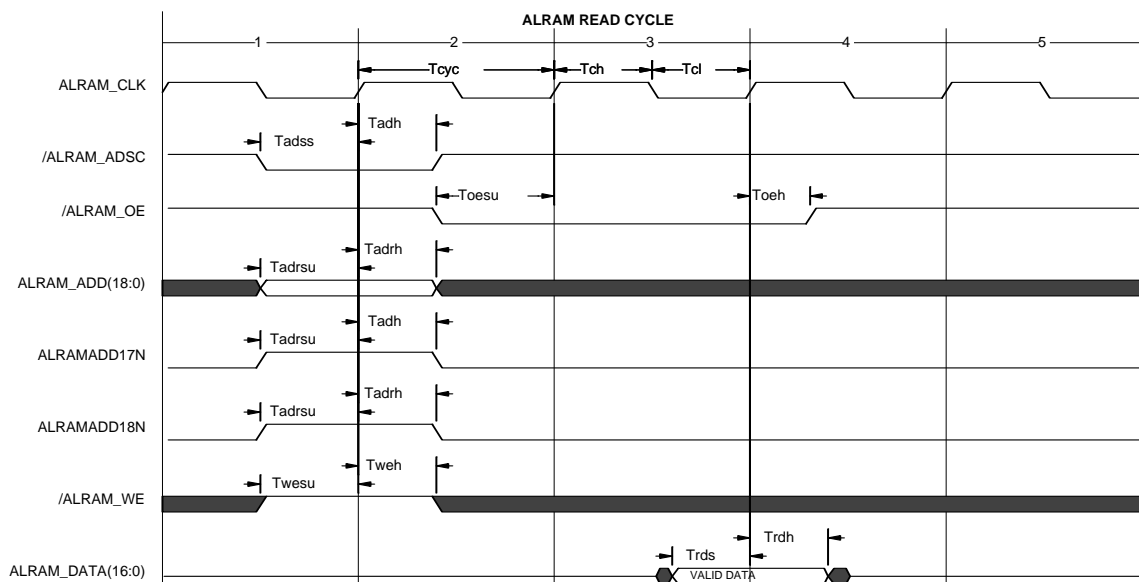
ALRAM READ CYCLE

1 2 3 4 5

ALRAM_CLK

Tcyc Tch Tcl

/ALRAM_ADSC

Tadss Tadh

/ALRAM_OE

Toesu Toeh

ALRAM_ADD(18:0)

Tadrsu Tadrh

ALRAMADD17N

Tadrsu Tadh

ALRAMADD18N

Tadrsu Tadrh

/ALRAM_WE

Twesu Tweh

ALRAM_DATA(16:0)

Trds Trdh

VALID DATA